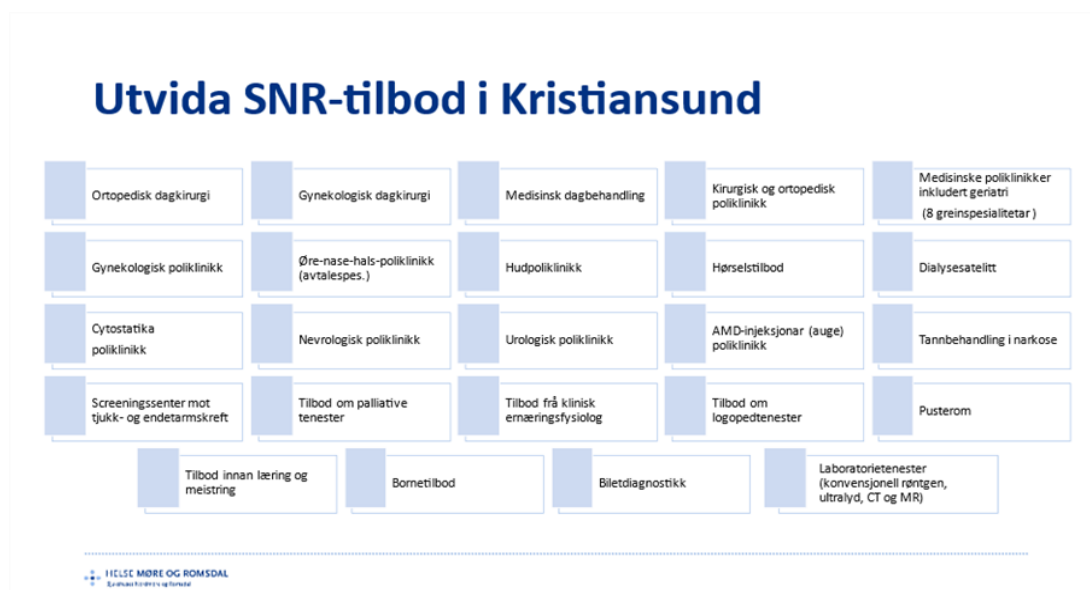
Utvida SNR-tilbod i Kristiansund

Ortopedisk dagkirurgi

Gynekologisk dagkirurgi

Medisinsk dagbehandling

Kirurgisk og ortopedisk poliklinikk

Medisinske poliklinikker inkludert geriatri (8 greinspesialitetar)

Gynekologisk poliklinikk

Øre-nase-hals-poliklinikk (avtalespes.)

Hudpoliklinikk

Hørselstilbod

Dialysesatelitt

Cytostatika poliklinikk

Nevrologisk poliklinikk

Urologisk poliklinikk

AMD-injeksjonar (auge) poliklinikk

Tannbehandling i narkose

Screeningssenter mot tjukk- og endetarmskreft

Tilbod om palliative tenester

Tilbod frå klinisk ernæringsfysiolog

Tilbod om logopedtenester

Pusterom

Tilbod innan læring og meistring

Bornetilbod

Biletdiagnostikk

Laboratorietenester (konvensjonell røntgen, ultralyd, CT og MR)

HELSE MØRE OG ROMSDAL
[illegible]